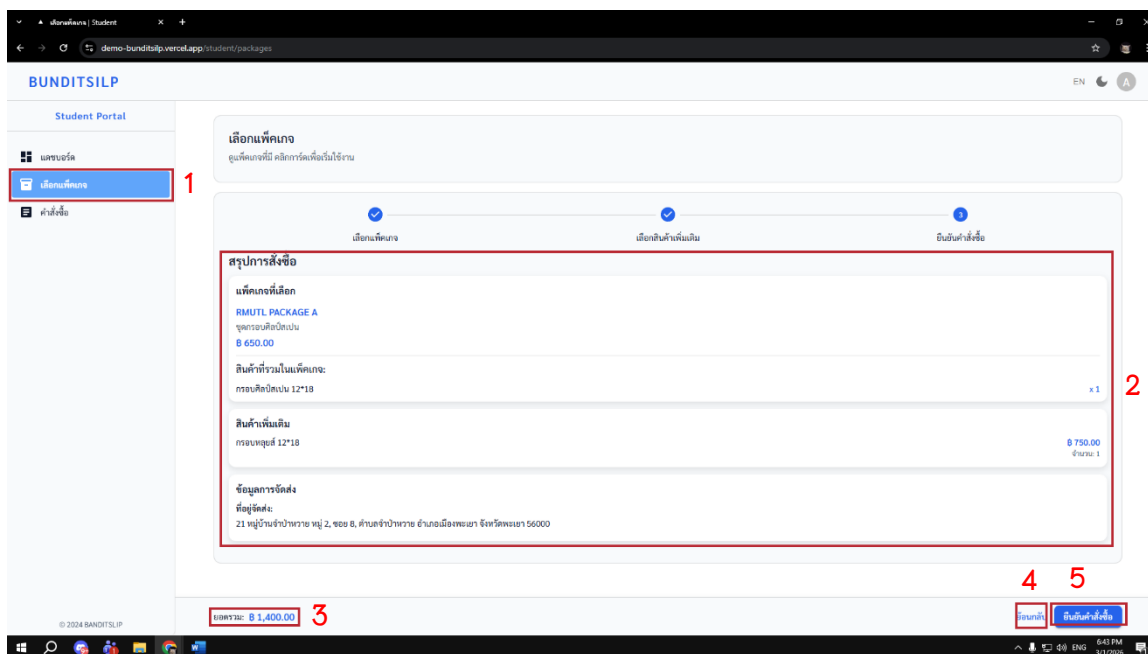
เลือกแพ็คเกจ | Student

demo-bunditsilp.vercel.app/student/packages

BUNDITSILP

EN

A

Student Portal

แดชบอร์ด

เลือกแพ็คเกจ

1

คำสั่งซื้อ

เลือกแพ็คเกจ

ดูแพ็คเกจที่มี คลิกการ์ดเพื่อเริ่มใช้งาน

เลือกแพ็คเกจ

เลือกสินค้าเพิ่มเติม

3

ยืนยันคำสั่งซื้อ

สรุปการสั่งซื้อ

แพ็คเกจที่เลือก

RMUTL PACKAGE A

ชุดกรอบศิลป์สเปน

฿ 650.00

สินค้าที่รวมในแพ็คเกจ:

กรอบศิลป์สเปน 12*18

x 1

2

สินค้าเพิ่มเติม

กรอบหลุยส์ 12*18

฿ 750.00

จำนวน: 1

ข้อมูลการจัดส่ง

ที่อยู่จัดส่ง:

21 หมู่บ้านจำปาหวาย หมู่ 2, ซอย 8, ตำบลจำปาหวาย อำเภอเมืองพะเยา จังหวัดพะเยา 56000

4

5

© 2024 BANDITSILP

ยอดรวม: ฿ 1,400.00

3

ย้อนกลับ

ยืนยันคำสั่งซื้อ

ENG

6:43 PM

3/1/2026